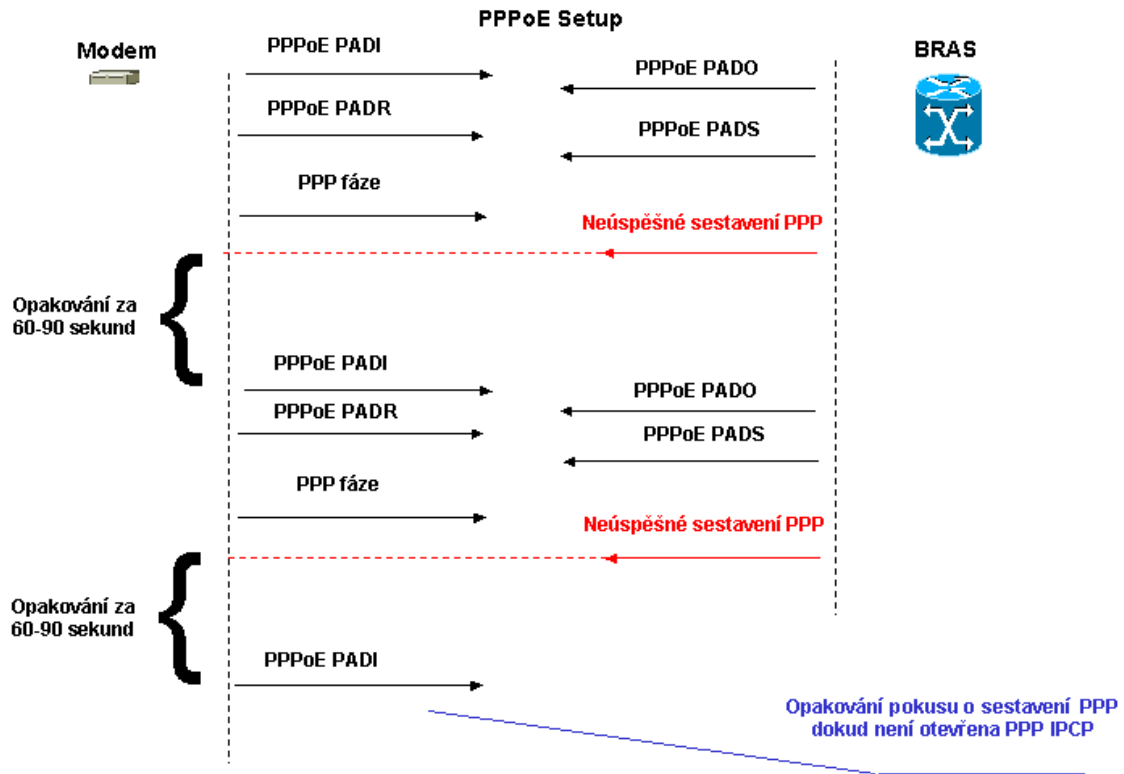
PPPoE Setup

Modem

BRAS

PPPoE PADI

PPPoE PADO

PPPoE PADR

PPPoE PADS

PPP fáze

Neúspěšné sestavení PPP

Opakování za 60-90 sekund

PPPoE PADI

PPPoE PADO

PPPoE PADR

PPPoE PADS

PPP fáze

Neúspěšné sestavení PPP

Opakování za 60-90 sekund

PPPoE PADI

Opakování pokusu o sestavení PPP dokud není otevřena PPP IPCP